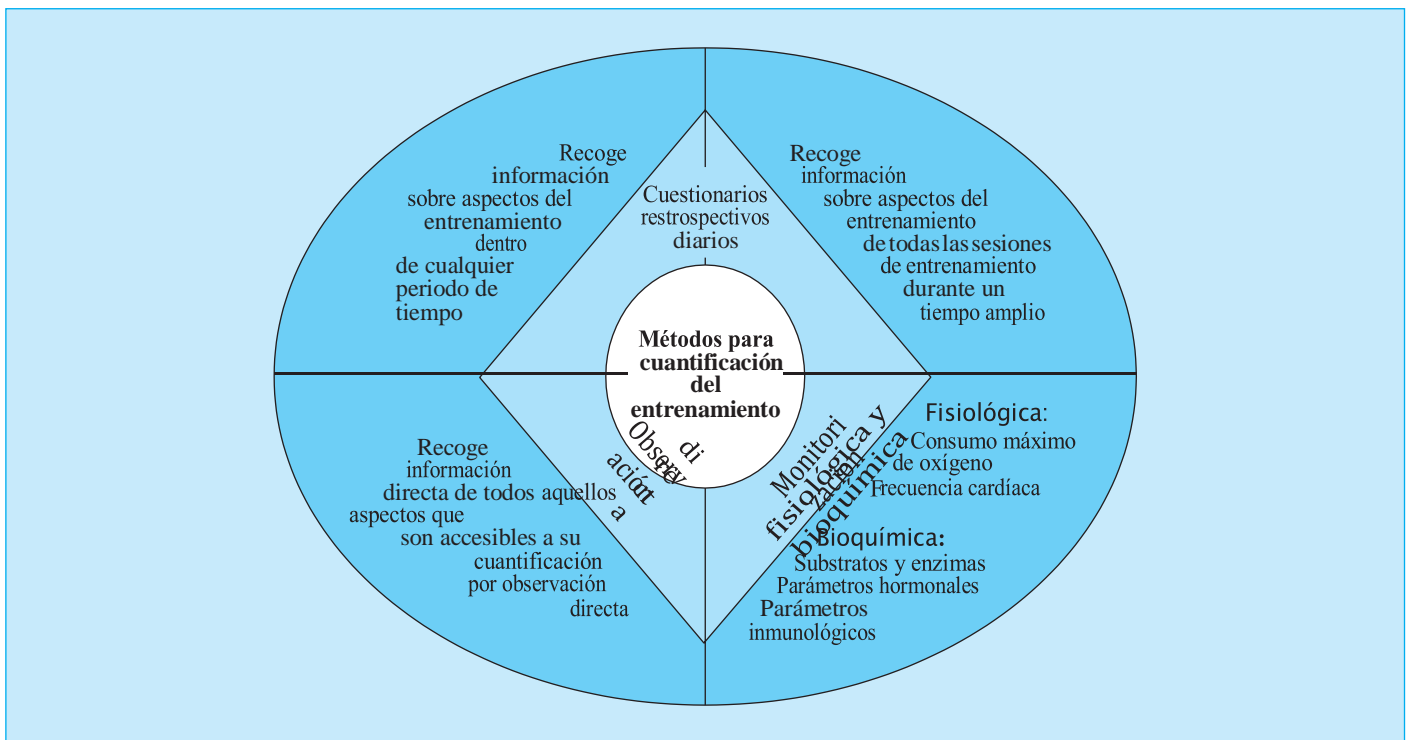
Recoge información sobre aspectos del entrenamiento dentro de cualquier periodo de tiempo

Cuestionarios restrospectivos diarios

Recoge información sobre aspectos del entrenamiento de todas las sesiones de entrenamiento durante un tiempo amplio

Métodos para cuantificación del entrenamiento

Recoge información directa de todos aquellos aspectos que son accesibles a su cuantificación por observación directa

Observación directa

Monitorización fisiológica y bioquímica

Fisiológica:
Consumo máximo de oxígeno
Frecuencia cardíaca

Bioquímica:
Substratos y enzimas
Parámetros hormonales
Parámetros inmunológicos